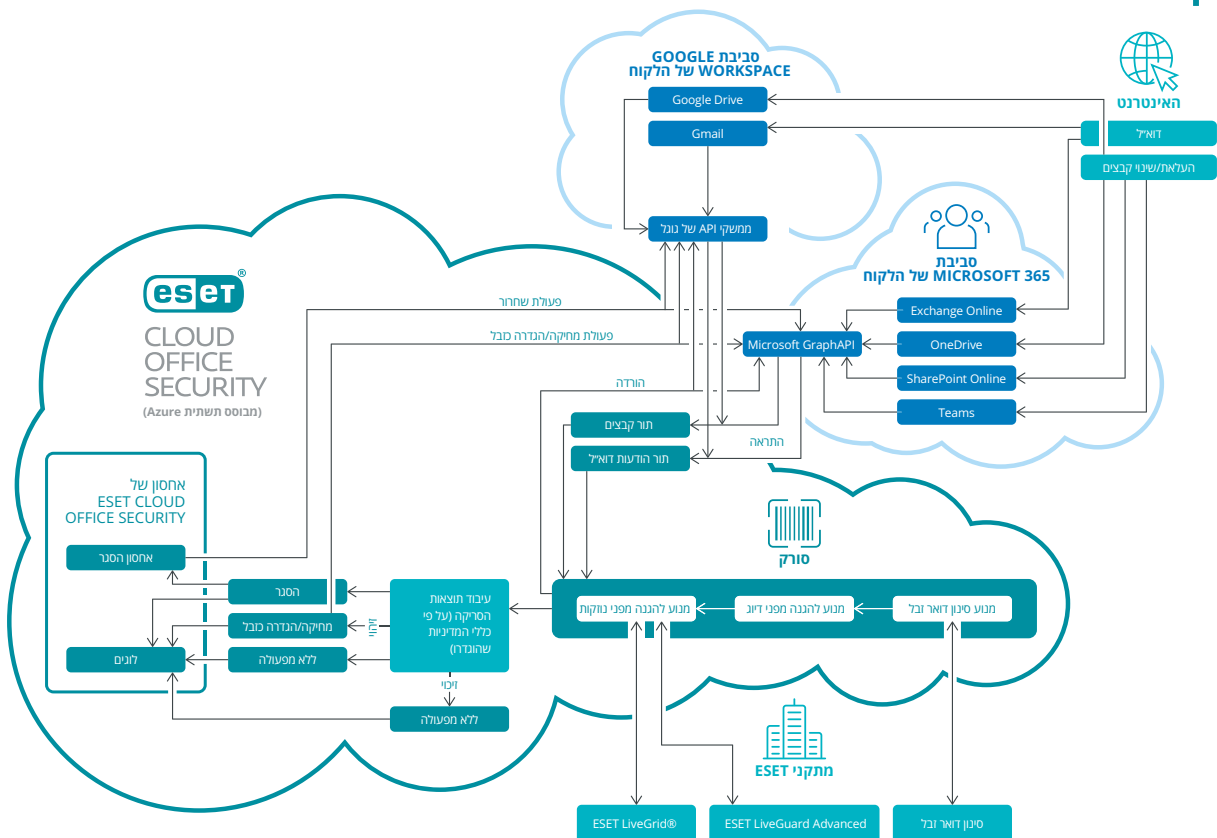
סביבת GOOGLE WORKSPACE של הלקוח

Google Drive

Gmail

ממשקי API של גוגל

האינטרנט

דואר״ל

העלאת/שינוי קבצים

סביבת MICROSOFT 365 של הלקוח

Exchange Online

OneDrive

SharePoint Online

Teams

Microsoft GraphAPI

ESET®

CLOUD OFFICE SECURITY

(מבוסס תשתית Azure)

פעולת שחרור

פעולת מחיקה/הגדרה כזבל

הורדה

התראה

תור קבצים

תור הודעות דוא״ל

סורק

אחסון של ESET CLOUD OFFICE SECURITY

אחסון הסגר

הסגר

מחיקה/הגדרה כזבל

לוגים

ללא מפעולה

זיהוי

עיבוד תוצאות הסריקה (על פי כללי המדיניות שהוגדרו)

זיכוי

ללא מפעולה

מנוע להגנה מפני נוזקות

מנוע להגנה מפני דיוג

מנוע סינון דואר זבל

מתקני ESET

ESET LiveGrid®

ESET LiveGuard Advanced

סינון דואר זבל